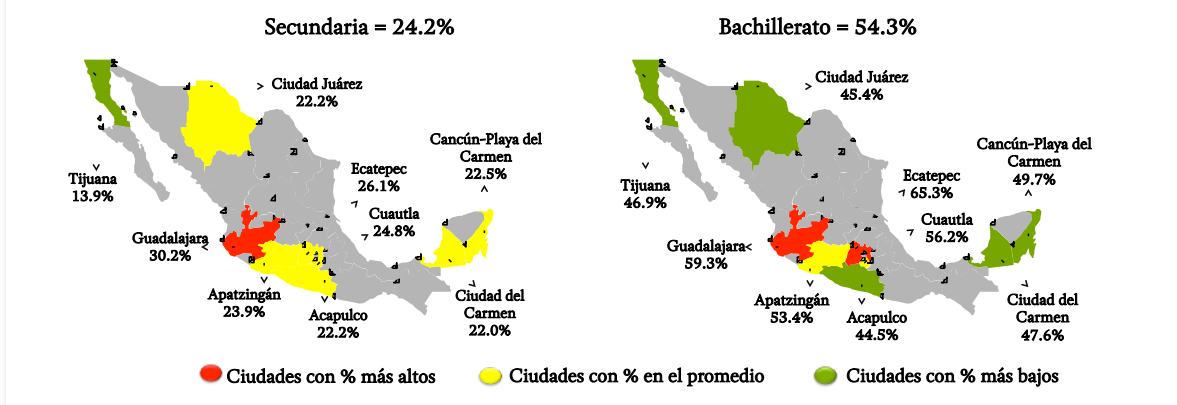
Secundaria = 24.2%

Ciudad Juárez
22.2%

Cancún-Playa del Carmen
22.5%

Ecatepec
26.1%

Tijuana
13.9%

Cuautla
24.8%

Guadalajara
30.2%

Apatzingán
23.9%

Acapulco
22.2%

Ciudad del Carmen
22.0%

Bachillerato = 54.3%

Ciudad Juárez
45.4%

Cancún-Playa del Carmen
49.7%

Ecatepec
65.3%

Tijuana
46.9%

Cuautla
56.2%

Guadalajara
59.3%

Apatzingán
53.4%

Acapulco
44.5%

Ciudad del Carmen
47.6%

Ciudades con % más altos
Ciudades con % en el promedio
Ciudades con % más bajos